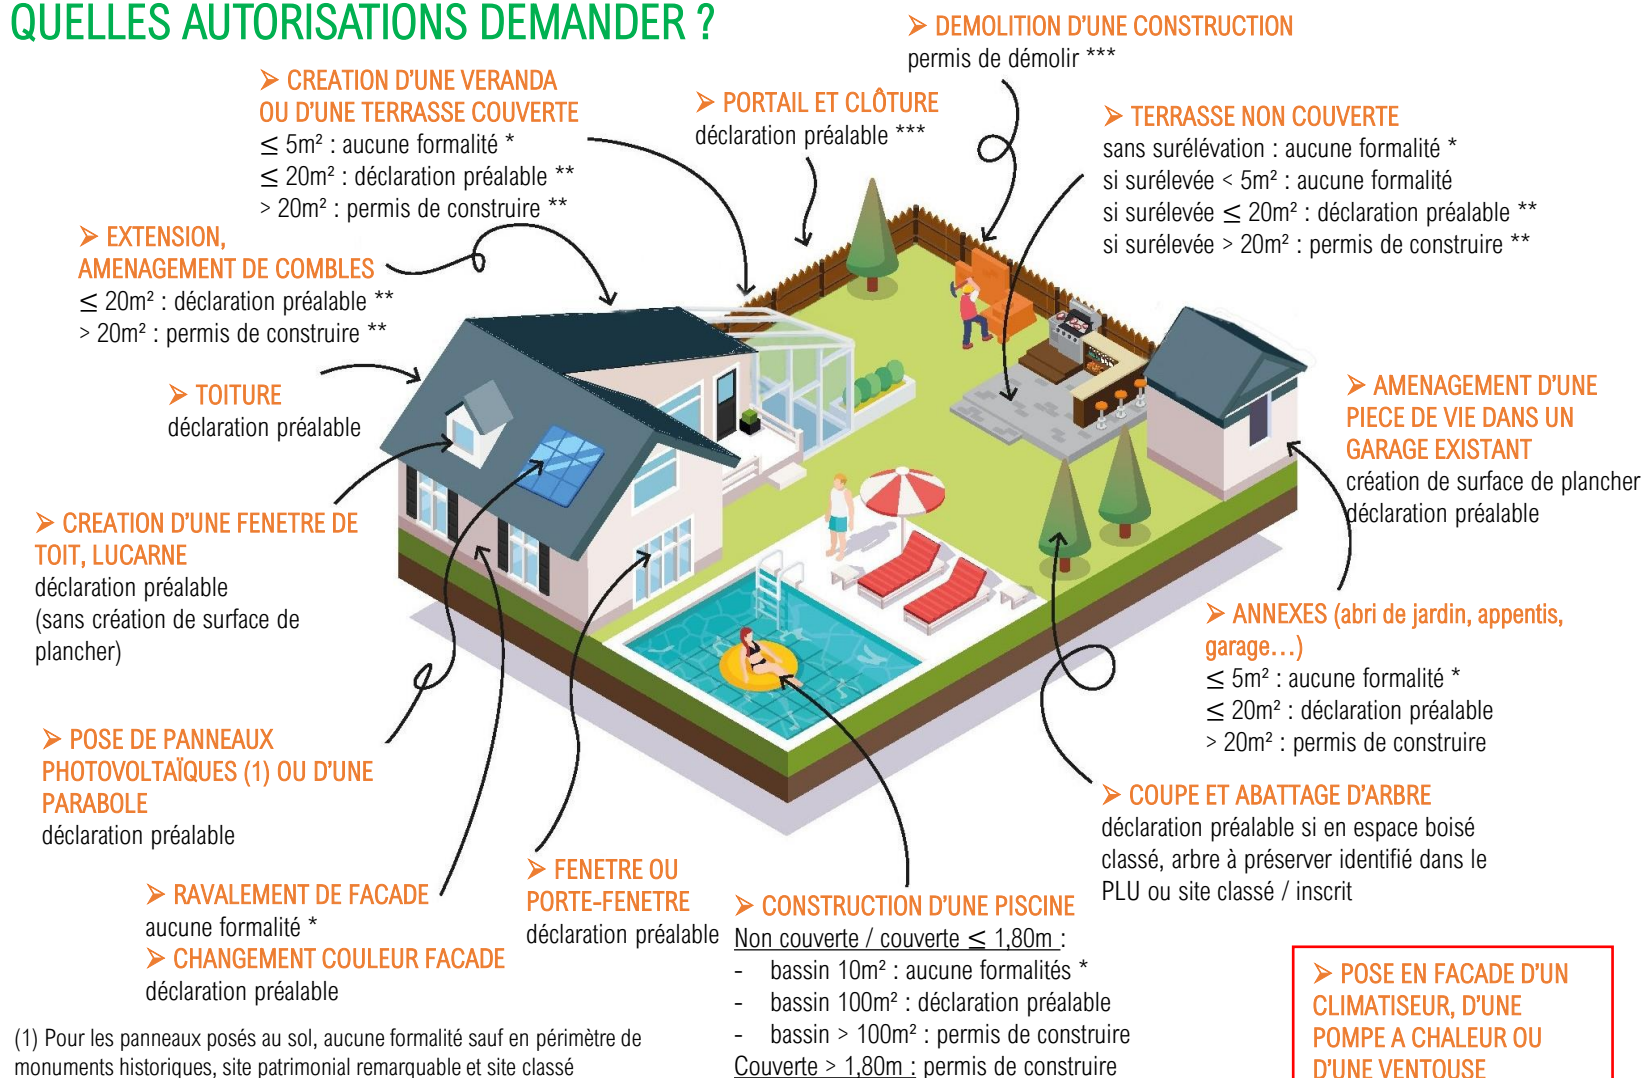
QUELLES AUTORISATIONS DEMANDER ?

CREATION D'UNE VERANDA OU D'UNE TERRASSE COUVERTE
$\leq$ 5m² : aucune formalité *
$\leq$ 20m² : déclaration préalable **
> 20m² : permis de construire **

PORTAIL ET CLÔTURE
déclaration préalable ***

DEMOLITION D'UNE CONSTRUCTION
permis de démolir ***

TERRASSE NON COUVERTE
sans surélévation : aucune formalité *
si surélevée < 5m² : aucune formalité
si surélevée $\leq$ 20m² : déclaration préalable **
si surélevée > 20m² : permis de construire **

EXTENSION, AMENAGEMENT DE COMBLES
$\leq$ 20m² : déclaration préalable **
> 20m² : permis de construire **

TOITURE
déclaration préalable

AMENAGEMENT D'UNE PIECE DE VIE DANS UN GARAGE EXISTANT
création de surface de plancher
déclaration préalable

CREATION D'UNE FENETRE DE TOIT, LUCARNE
déclaration préalable
(sans création de surface de plancher)

ANNEXES (abri de jardin, appentis, garage…)
$\leq$ 5m² : aucune formalité *
$\leq$ 20m² : déclaration préalable
> 20m² : permis de construire

POSE DE PANNEAUX PHOTOVOLTAÏQUES (1) OU D'UNE PARABOLE
déclaration préalable

COUPE ET ABATTAGE D'ARBRE
déclaration préalable si en espace boisé classé, arbre à préserver identifié dans le PLU ou site classé / inscrit

RAVALEMENT DE FACADE
aucune formalité *
CHANGEMENT COULEUR FACADE
déclaration préalable

FENETRE OU PORTE-FENETRE
déclaration préalable

CONSTRUCTION D'UNE PISCINE
Non couverte / couverte $\leq$ 1,80m :
- bassin 10m² : aucune formalités *
- bassin 100m² : déclaration préalable
- bassin > 100m² : permis de construire
Couverte > 1,80m : permis de construire

POSE EN FACADE D'UN CLIMATISEUR, D'UNE POMPE A CHALEUR OU D'UNE VENTOUSE

(1) Pour les panneaux posés au sol, aucune formalité sauf en périmètre de monuments historiques, site patrimonial remarquable et site classé